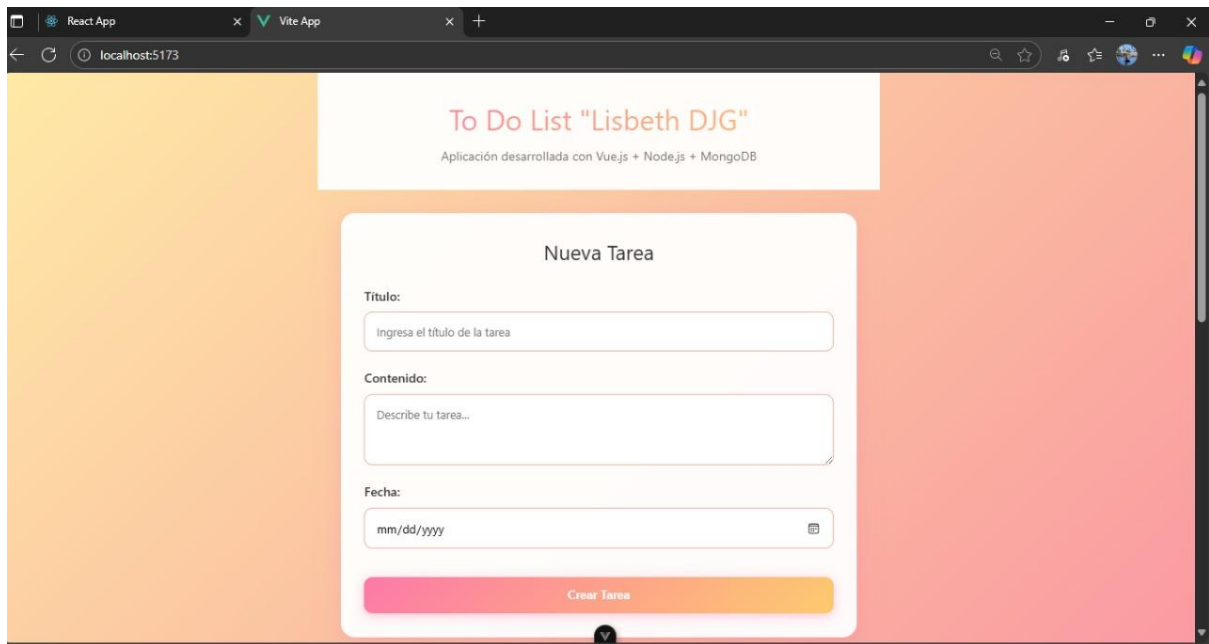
React App
Vite App
localhost:5173

To Do List "Lisbeth DJG"

Aplicación desarrollada con Vue.js + Node.js + MongoDB

Nueva Tarea

Título:

Ingresa el título de la tarea

Contenido:

Describe tu tarea...

Fecha:

mm/dd/yyyy

Crear Tarea